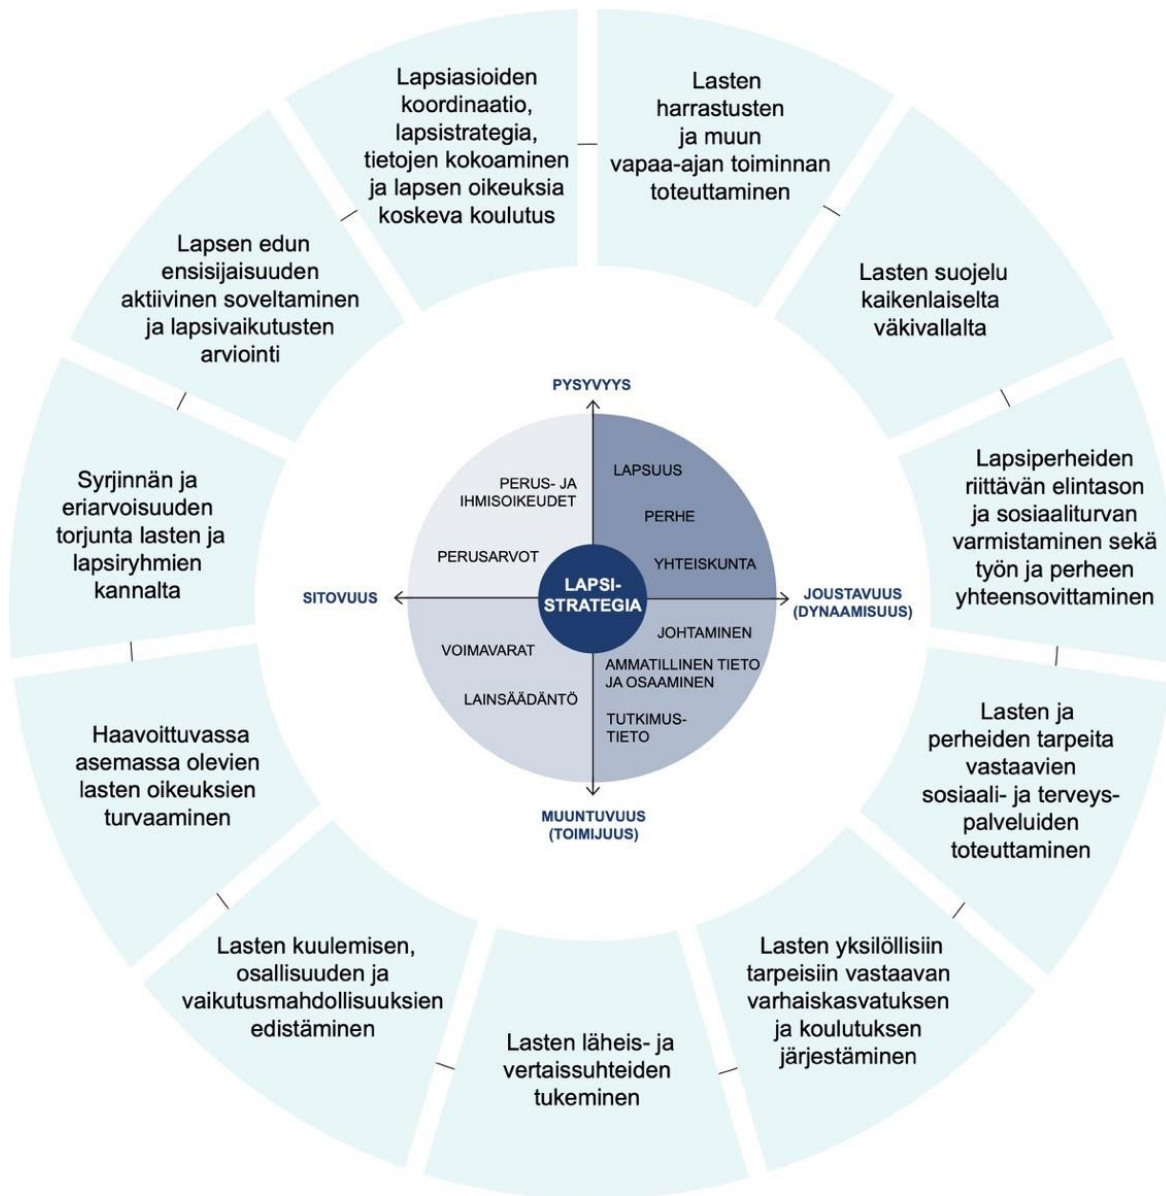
Lapsiasioiden koordinaatio, lapsistrategia, tietojen kokoaminen ja lapsen oikeuksia koskeva koulutus

Lasten harrastusten ja muun vapaa-ajan toiminnan toteuttaminen

Lasten suojelu kaikenlaiselta väkivallalta

Lapsiperheiden riittävän elintason ja sosiaaliturvan varmistaminen sekä työn ja perheen yhteensovittaminen

Lasten ja perheiden tarpeita vastaavien sosiaali- ja terveyspalveluiden toteuttaminen

Lasten yksilöllisiin tarpeisiin vastaavan varhaiskasvatuksen ja koulutuksen järjestäminen

Lasten läheis- ja vertaissuhteiden tukeminen

Lasten kuulemisen, osallisuuden ja vaikutusmahdollisuuksien edistäminen

Haavoittuvassa asemassa olevien lasten oikeuksien turvaaminen

Syrjinnän ja eriarvoisuuden torjunta lasten ja lapsiryhmien kannalta

Lapsen edun ensisijaisuuden aktiivinen soveltaminen ja lapsivaikutusten arviointi

PYSYVYYS

PERUS- JA IHMISOIKEUDET

PERUSARVOT

LAPSUUS

PERHE

YHTEISKUNTA

SITOVUUS

LAPSI-STRATEGIA

JOUSTAVUUS (DYNAAMISUUS)

VOIMAVARAT

LAINSÄÄDÄNTÖ

JOHTAMINEN

AMMATILLINEN TIETO JA OSAAMINEN

TUTKIMUS-TIETO

MUUNTUVUUS (TOIMIJUUS)